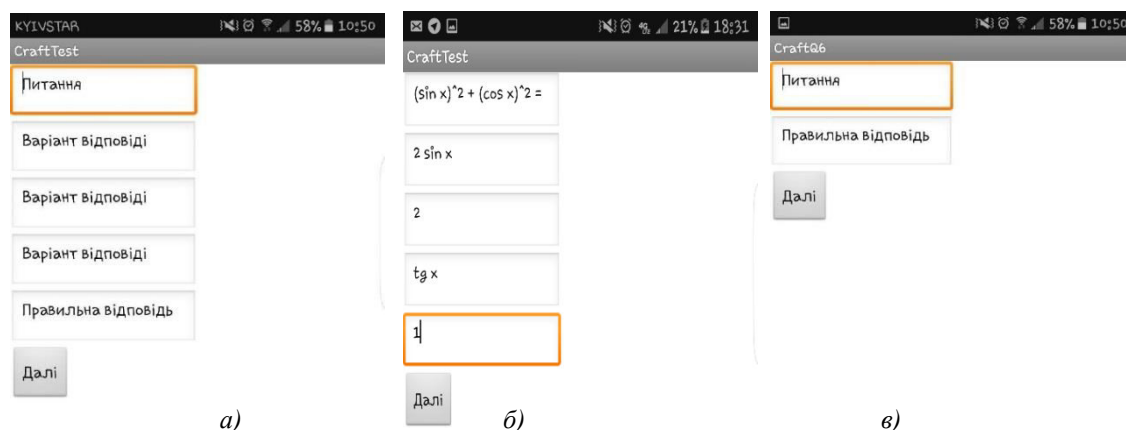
KYIVSTAR 58% 10:50
CraftTest
Питання
Варіант відповіді
Варіант відповіді
Варіант відповіді
Правильна відповідь
Далі
а)

21% 18:31
CraftTest
(sin x)^2 + (cos x)^2 =
2 sin x
2
tg x
1
Далі
б)

58% 10:50
CraftQ6
Питання
Правильна відповідь
Далі
в)